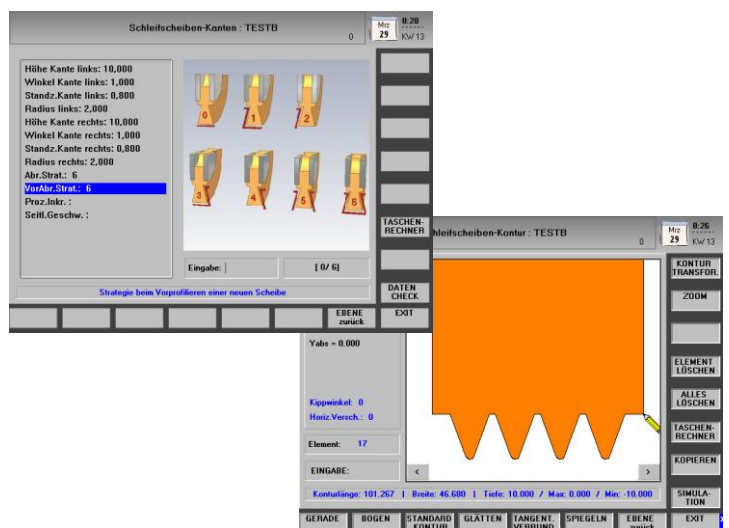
Schleifscheiben-Kanten : TESTB
0
Mrz 29
8:28
KW 13

Höhe Kante links: 10,000
Winkel Kante links: 1,000
Standz.Kante links: 0,800
Radius links: 2,000
Höhe Kante rechts: 10,000
Winkel Kante rechts: 1,000
Standz.Kante rechts: 0,880
Radius rechts: 2,000
Abr.Strat.: 6
VorAbr.Strat.: 6
Proz.Inkr. :
Seitl.Geschw. :

0 1 2
3 4 5 6

Eingabe:
[ 0/ 6]

Strategie beim Vorprofilieren einer neuen Scheibe

TASCHEN-RECHNER
DATEN CHECK
EBENE zurück
EXIT

Schleifscheiben-Kontur : TESTB
0
Mrz 29
8:26
KW 13

Yabs = 0.000

Kippwinkel: 0
Horiz.Versch.: 0

Element: 17

EINGABE:

KONTUR TRANSFOR.
ZOOM
ELEMENT LÖSCHEN
ALLES LÖSCHEN
TASCHEN-RECHNER
KOPIEREN
SIMULA-TION

Konturlänge: 101.267 | Breite: 46.680 | Tiefe: 10.000 / Max: 0.000 / Min: -10.000

GERADE
BOGEN
STANDARD KONTUR
GLÄTTEN
TANGENT. VERBUND
SPIEGELN
EBENE zurück
EXIT